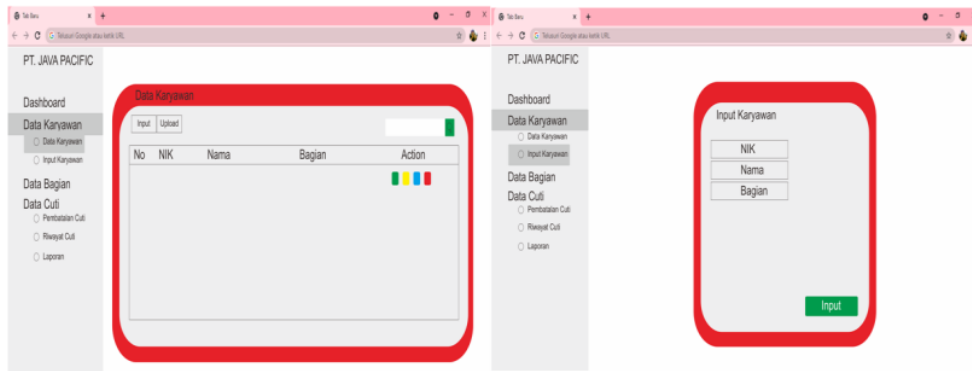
Tab Baru
Telusuri Google atau ketik URL

PT. JAVA PACIFIC

Dashboard
Data Karyawan
Data Karyawan
Input Karyawan
Data Bagian
Data Cuti
Pembatalan Cuti
Riwayat Cuti
Laporan

Data Karyawan
Input
Upload

| No | NIK | Nama | Bagian | Action |
|---|---|---|---|---|

Tab Baru
Telusuri Google atau ketik URL

PT. JAVA PACIFIC

Dashboard
Data Karyawan
Data Karyawan
Input Karyawan
Data Bagian
Data Cuti
Pembatalan Cuti
Riwayat Cuti
Laporan

Input Karyawan
NIK
Nama
Bagian
Input